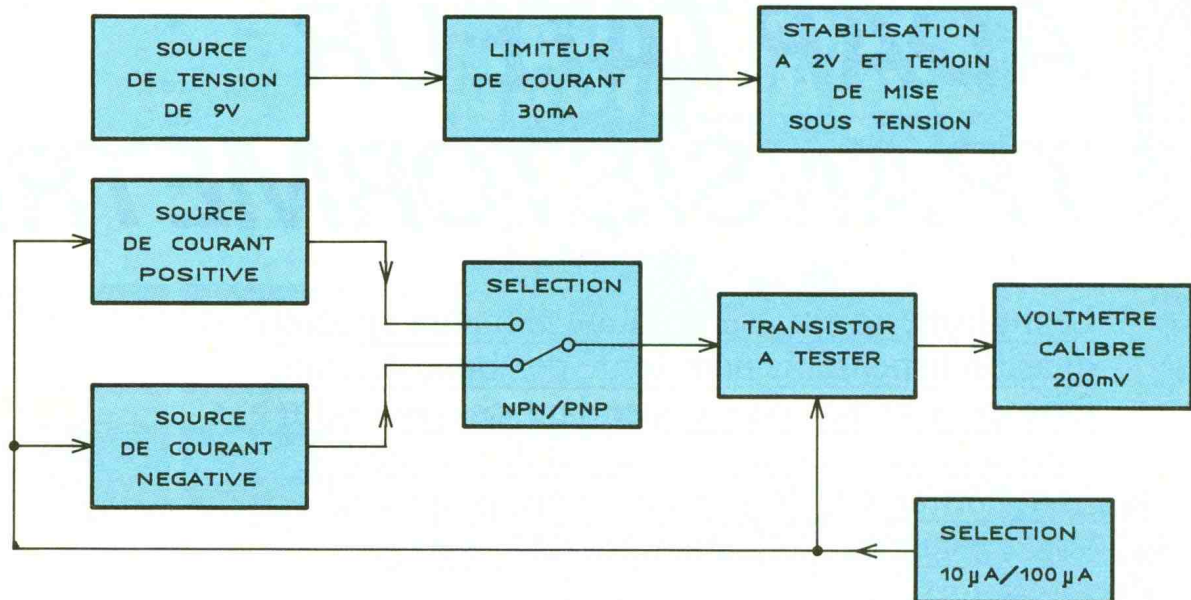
SOURCE DE TENSION DE 9V

LIMITEUR DE COURANT 30mA

STABILISATION A 2V ET TEMOIN DE MISE SOUS TENSION

SOURCE DE COURANT POSITIVE

SELECTION

NPN/PNP

TRANSISTOR A TESTER

VOLTMETRE CALIBRE 200mV

SOURCE DE COURANT NEGATIVE

SELECTION $10\mu A/100\mu A$